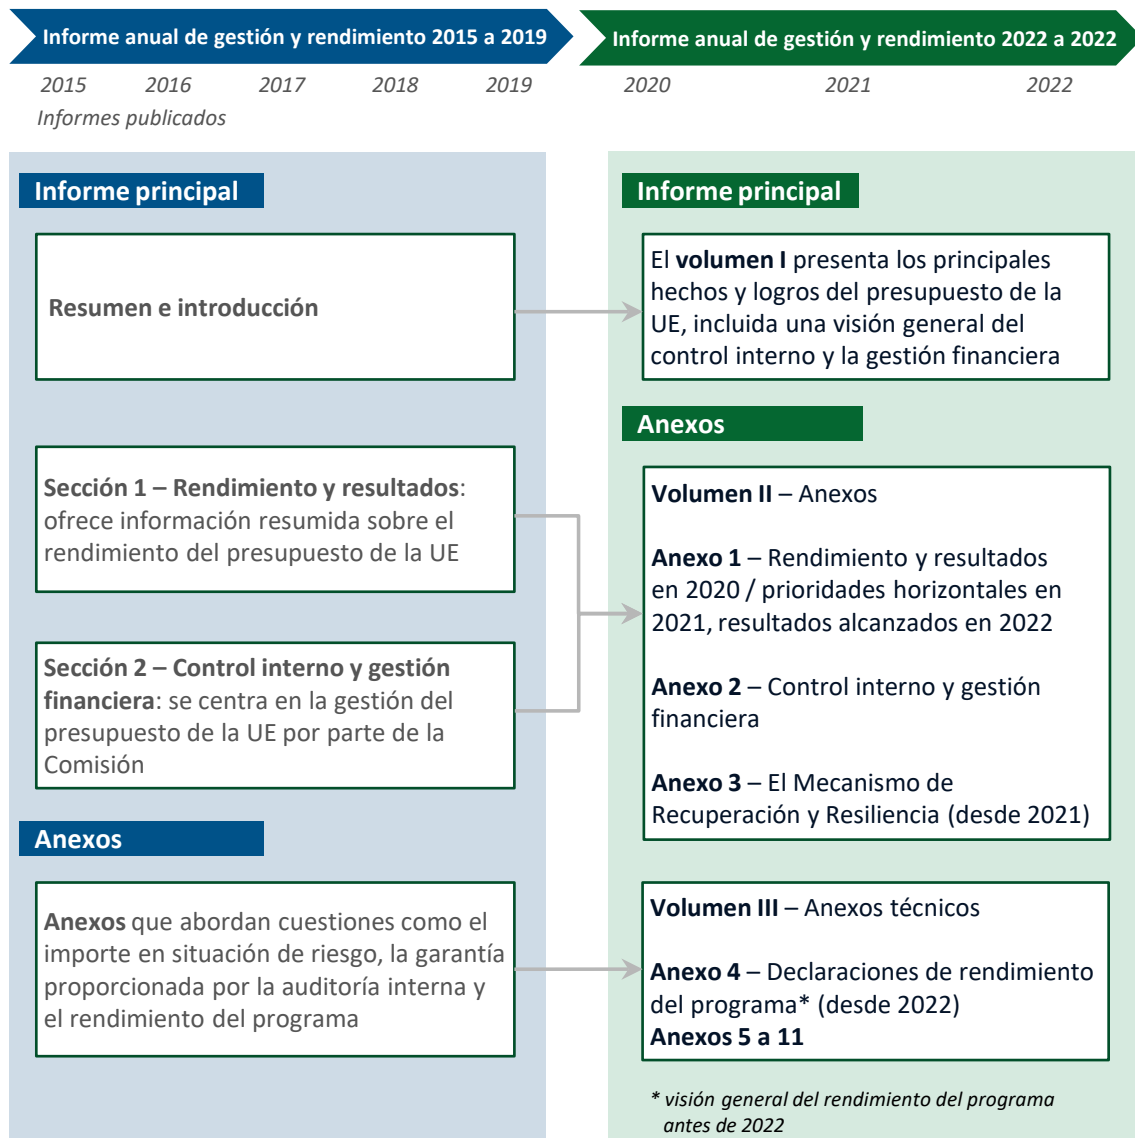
Informe anual de gestión y rendimiento 2015 a 2019

Informe anual de gestión y rendimiento 2022 a 2022

2015 2016 2017 2018 2019

2020 2021 2022

Informes publicados

Informe principal

Resumen e introducción

Sección 1 – Rendimiento y resultados: ofrece información resumida sobre el rendimiento del presupuesto de la UE

Sección 2 – Control interno y gestión financiera: se centra en la gestión del presupuesto de la UE por parte de la Comisión

Anexos

Anexos que abordan cuestiones como el importe en situación de riesgo, la garantía proporcionada por la auditoría interna y el rendimiento del programa

Informe principal

El volumen I presenta los principales hechos y logros del presupuesto de la UE, incluida una visión general del control interno y la gestión financiera

Anexos

Volumen II – Anexos

Anexo 1 – Rendimiento y resultados en 2020 / prioridades horizontales en 2021, resultados alcanzados en 2022

Anexo 2 – Control interno y gestión financiera

Anexo 3 – El Mecanismo de Recuperación y Resiliencia (desde 2021)

Volumen III – Anexos técnicos

Anexo 4 – Declaraciones de rendimiento del programa* (desde 2022)
Anexos 5 a 11

* visión general del rendimiento del programa antes de 2022